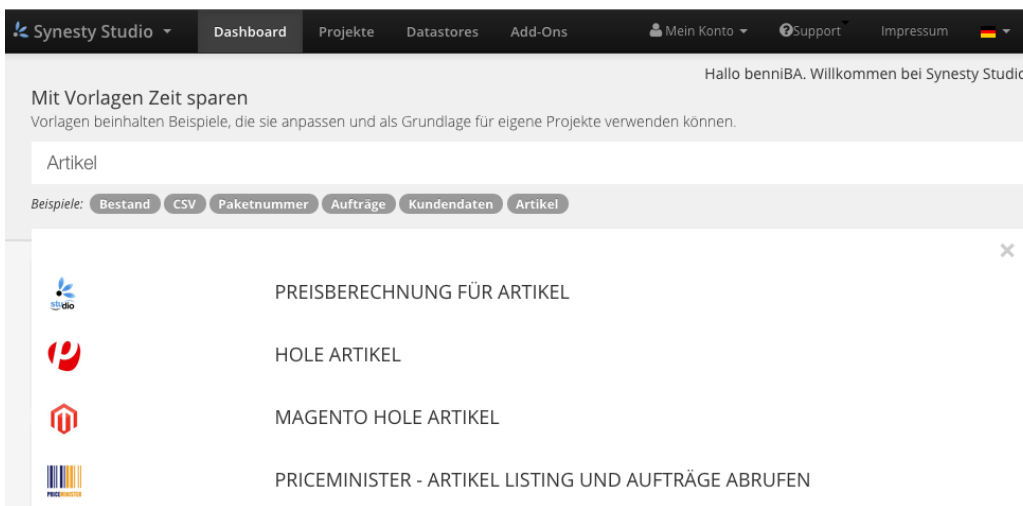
Synesty Studio Dashboard Projekte Datastores Add-Ons Mein Konto Support Impressum

Hallo benniBA. Willkommen bei Synesty Studio

Mit Vorlagen Zeit sparen

Vorlagen beinhalten Beispiele, die sie anpassen und als Grundlage für eigene Projekte verwenden können.

Artikel

Beispiele: Bestand CSV Paketnummer Aufträge Kundendaten Artikel

×

studio

PREISBERECHNUNG FÜR ARTIKEL

HOLE ARTIKEL

MAGENTO HOLE ARTIKEL

PRICEMINISTER

PRICEMINISTER - ARTIKEL LISTING UND AUFTRÄGE ABRUFEN